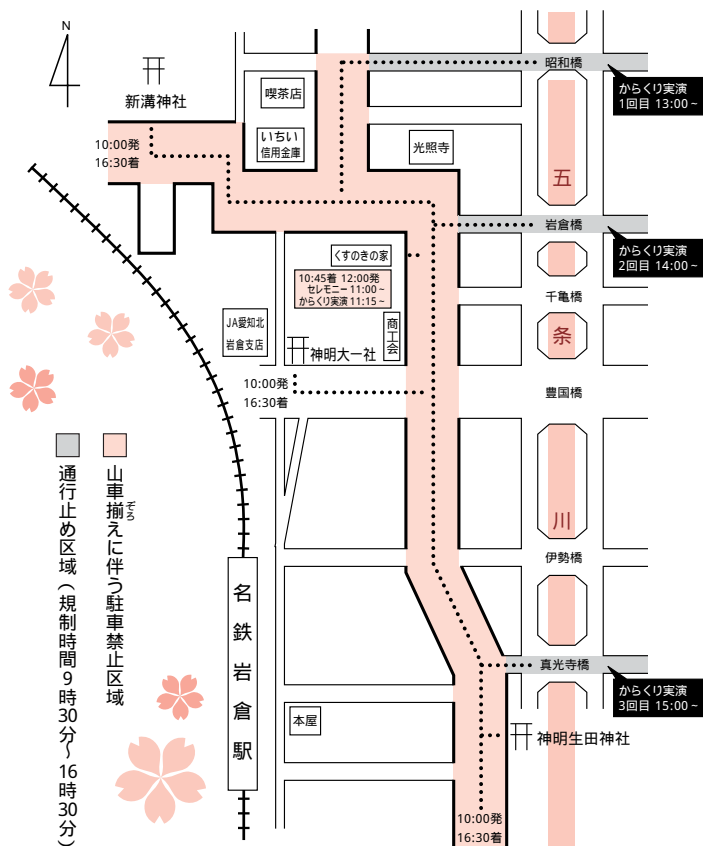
N

新溝神社

10:00発
16:30着

喫茶店

いちい
信用金庫

昭和橋

からくり実演
1回目 13:00～

光照寺

五

岩倉橋

からくり実演
2回目 14:00～

くすのきの家

10:45着 12:00発
セレモニー 11:00～
からくり実演 11:15～

千亀橋

条

JA愛知北
岩倉支店

商工会

神明大一社

10:00発
16:30着

豊国橋

通行止め区域（規制時間9時30分～16時30分）

山車揃えに伴う駐車禁止区域

川

伊勢橋

名鉄岩倉駅

真光寺橋

からくり実演
3回目 15:00～

本屋

神明生田神社

10:00発
16:30着